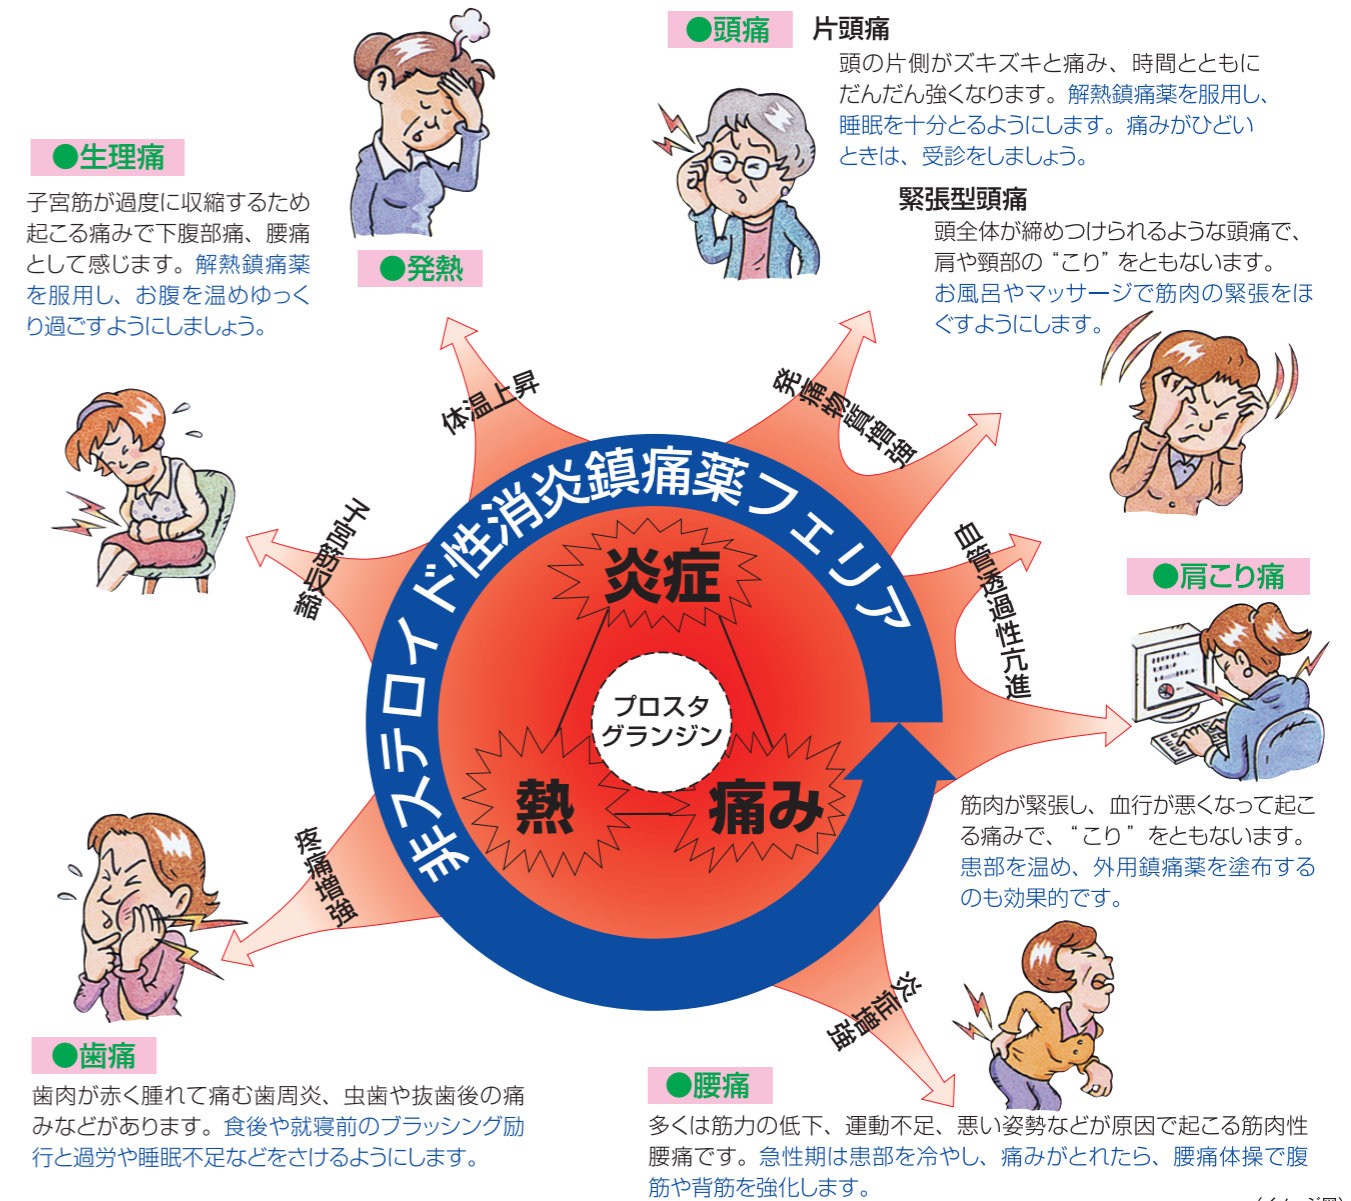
●頭痛

片頭痛

頭の片側がズキズキと痛み、時間とともにだんだん強くなります。解熱鎮痛薬を服用し、睡眠を十分とるようにします。痛みがひどいときは、受診をしましょう。

緊張型頭痛

頭全体が締めつけられるような頭痛で、肩や頸部の“こり”をともないます。お風呂やマッサージで筋肉の緊張をほぐすようにします。

●生理痛

子宮筋が過度に収縮するため起こる痛みで下腹部痛、腰痛として感じます。解熱鎮痛薬を服用し、お腹を温めゆっくり過ごすようにしましょう。

●発熱

体温上昇

発痛物質増強

子宮筋収縮

血管透過性亢進

非ステロイド性消炎鎮痛薬フェリア

炎症

プロスタグランジン

熱

痛み

●肩こり痛

筋肉が緊張し、血行が悪くなって起こる痛みで、“こり”をともないます。患部を温め、外用鎮痛薬を塗布するのも効果的です。

疼痛増強

炎症増強

●歯痛

歯肉が赤く腫れて痛む歯周炎、虫歯や抜歯後の痛みなどがあります。食後や就寝前のブラッシング励行と過労や睡眠不足などをさけるようにします。

●腰痛

多くは筋力の低下、運動不足、悪い姿勢などが原因で起こる筋肉性腰痛です。急性期は患部を冷やし、痛みがとれたら、腰痛体操で腹筋や背筋を強化します。

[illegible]